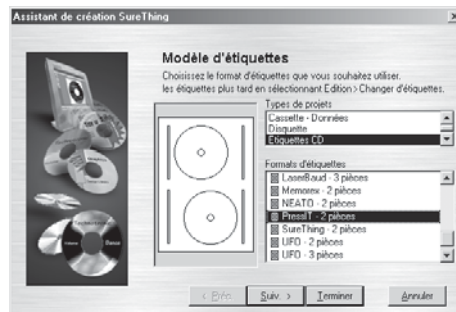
Assistant de création SureThing

Modèle d'étiquettes

Choisissez le format d'étiquettes que vous souhaitez utiliser. les étiquettes plus tard en sélectionnant Edition > Changer d'étiquettes.

Types de projets
Cassette - Données
Disquette
Etiquettes CD

Formats d'étiquettes
LaserBaud - 3 pièces
Memorex - 2 pièces
NEATO - 2 pièces
PressIT - 2 pièces
SureThing - 2 pièces
UFO - 2 pièces
UFO - 3 pièces

< Préc. | Suiv. > | Terminer | Annuler